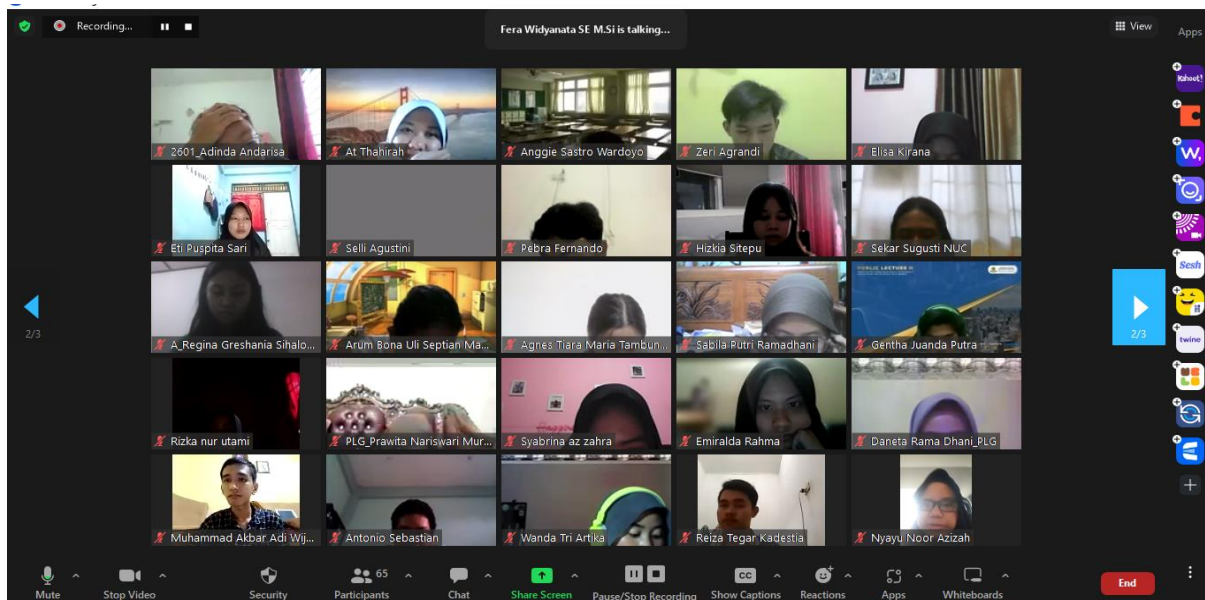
Recording...

Fera Widyanata SE M.Si is talking...

View

Apps

2601_Adinda Andarisa
At Thahirah
Anggie Sastro Wardoyo
Zeri Agrandi
Elisa Kirana
Eti Puspita Sari
Selli Agustini
Pebra Fernando
Hizkia Sitepu
Sekar Sugusti NUC
A_Regina Greshania Sihalo...
Arum Bona Uli Septian Ma...
Agnes Tiara Maria Tambun...
Sabila Putri Ramadhani
Gentha Juanda Putra
Rizka nur utami
PLG_Prawita Nariswari Mur...
Syabrina az zahra
Emiralda Rahma
Daneta Rama Dhani_PLG
Muhammad Akbar Adi Wij...
Antonio Sebastian
Wanda Tri Artika
Reiza Tegar Kadestia
Nyayu Noor Azizah

2/3

2/3

Kahoot!

Sesh

twine

Mute
Stop Video
Security
65
Participants
Chat
Share Screen
Pause/Stop Recording
Show Captions
Reactions
Apps
Whiteboards
End